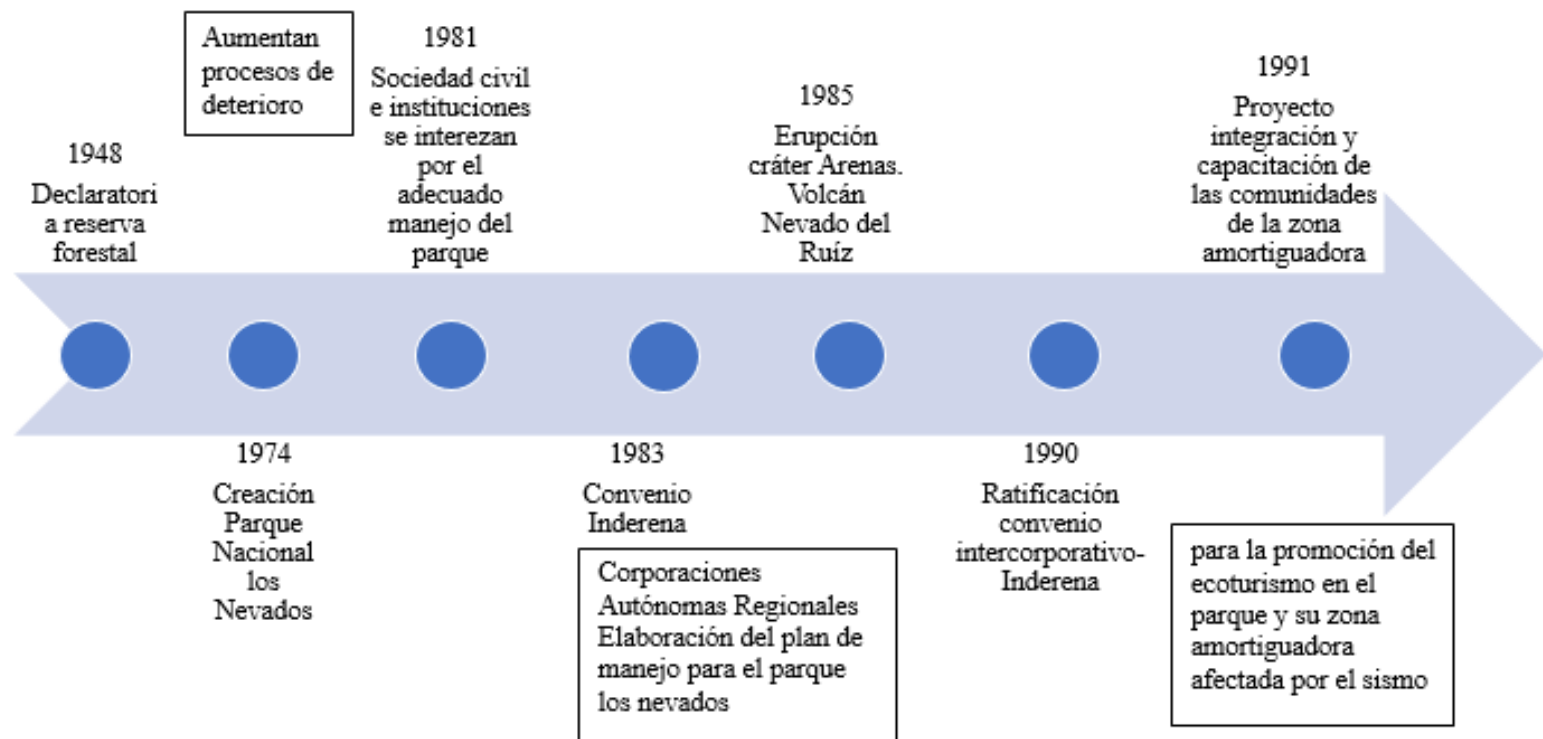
Aumentan procesos de deterioro

1948
Declaratori a reserva forestal

1974
Creación Parque Nacional los Nevados

1981
Sociedad civil e instituciones se interezan por el adecuado manejo del parque

1983
Convenio Inderena

Corporaciones Autónomas Regionales Elaboración del plan de manejo para el parque los nevados

1985
Erupción cráter Arenas. Volcán Nevado del Ruíz

1990
Ratificación convenio intercorporativo-Inderena

1991
Proyecto integración y capacitación de las comunidades de la zona amortiguadora

para la promoción del ecoturismo en el parque y su zona amortiguadora afectada por el sismo